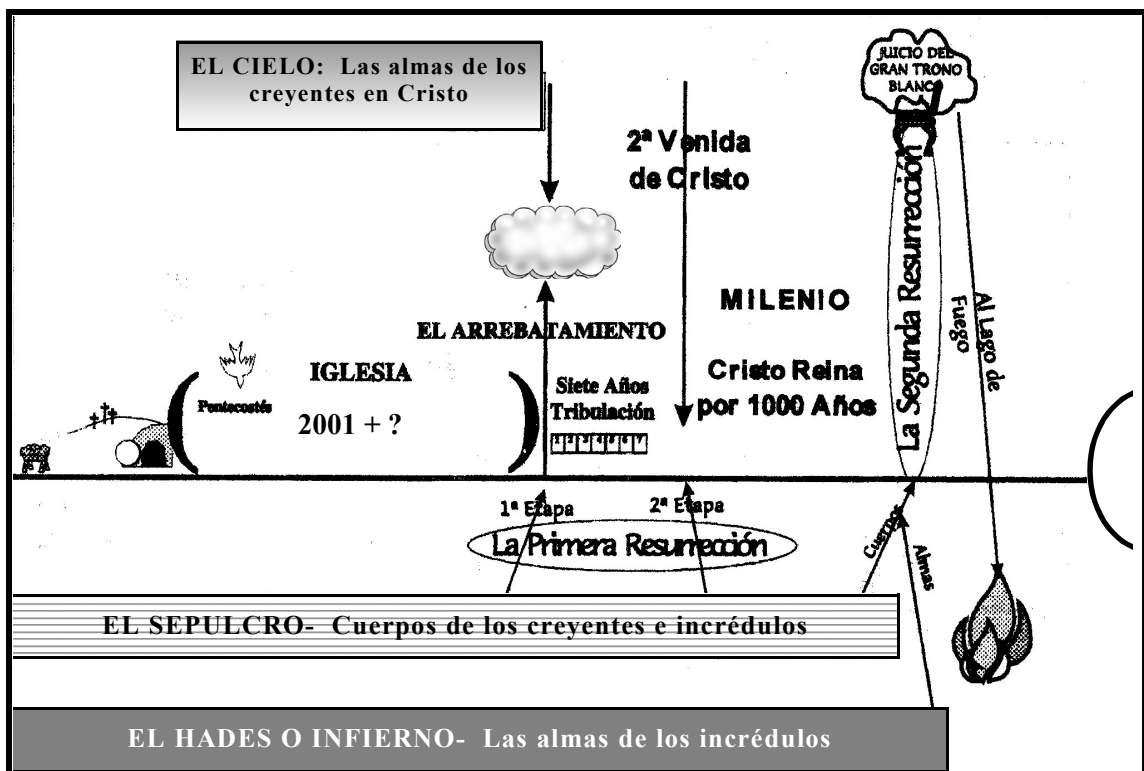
EL CIELO: Las almas de los creyentes en Cristo

JUICIO DEL GRAN TRONO BLANCO

2ª Venida de Cristo

MILENIO

Cristo Reina por 1000 Años

La Segunda Resurrección

Al Lago de Fuego

EL ARREBATAMIENTO

IGLESIA

2001 + ?

Pentecostés

Siete Años Tribulación

1 2 3 4 5 6 7

1ª Etapa

2ª Etapa

La Primera Resurrección

Cuerpos

Almas

EL SEPULCRO- Cuerpos de los creyentes e incrédulos

EL HADES O INFIERNO- Las almas de los incrédulos